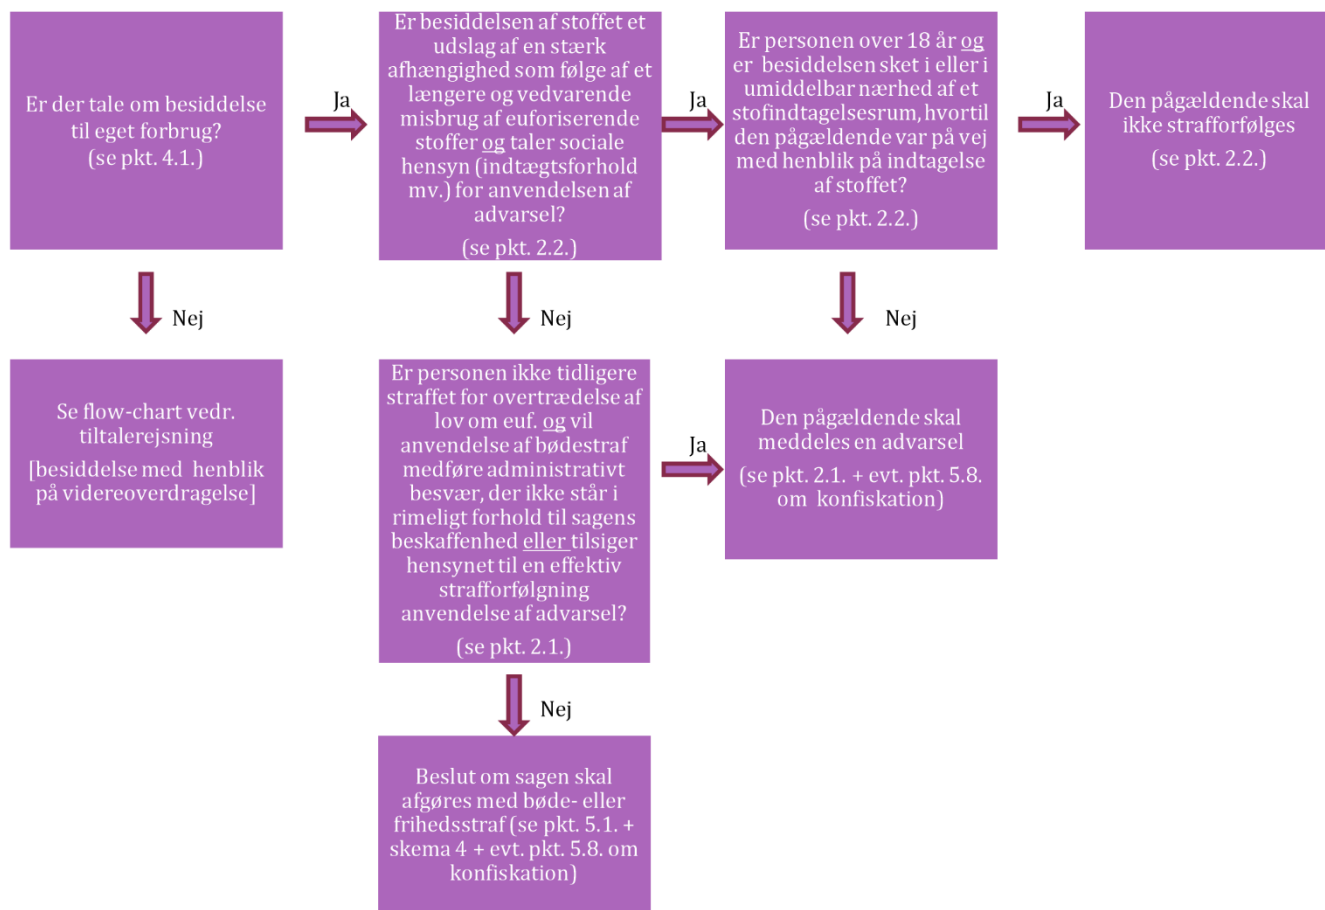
Er der tale om besiddelse til eget forbrug?
(se pkt. 4.1.)

Ja

Er besiddelsen af stoffet et udslag af en stærk afhængighed som følge af et længere og vedvarende misbrug af euforiserende stoffer og taler sociale hensyn (indtægtsforhold mv.) for anvendelsen af advarsel?

(se pkt. 2.2.)

Ja

Er personen over 18 år og er besiddelsen sket i eller i umiddelbar nærhed af et stofindtagelsesrum, hvortil den pågældende var på vej med henblik på indtagelse af stoffet?

(se pkt. 2.2.)

Ja

Den pågældende skal ikke strafforfølges
(se pkt. 2.2.)

Nej

Se flow-chart vedr. tiltalerejsning
[besiddelse med henblik på videreoverdragelse]

Nej

Er personen ikke tidligere straffet for overtrædelse af lov om euf. og vil anvendelse af bødestraf medføre administrativt besvær, der ikke står i rimeligt forhold til sagens beskaffenhed eller tilsiger hensynet til en effektiv strafforfølgning anvendelse af advarsel?

(se pkt. 2.1.)

Nej

Ja

Den pågældende skal meddeles en advarsel
(se pkt. 2.1. + evt. pkt. 5.8. om konfiskation)

Nej

Beslut om sagen skal afgøres med bøde- eller frihedsstraf (se pkt. 5.1. + skema 4 + evt. pkt. 5.8. om konfiskation)